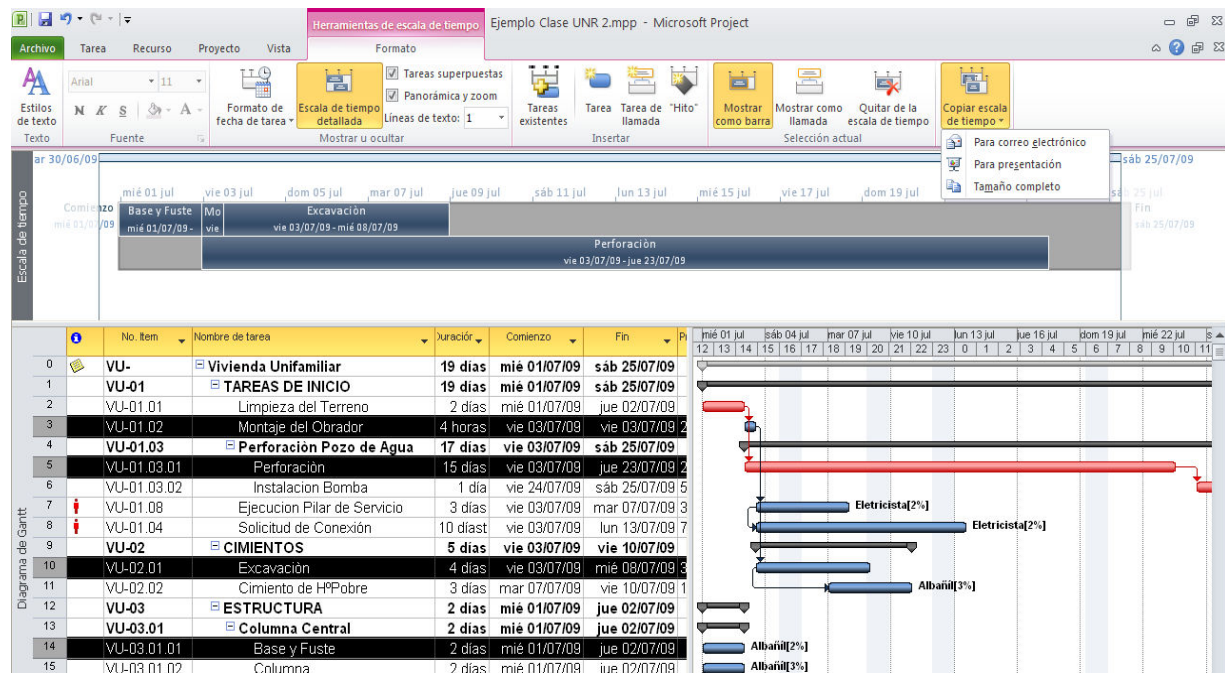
Herramientas de escala de tiempo   Ejemplo Clase UNR 2.mpp - Microsoft Project

Archivo   Tarea   Recurso   Proyecto   Vista   Formato

Estilos de texto   Arial   11   N K S   A   Formato de fecha de tarea   Escala de tiempo detallada   Tareas superpuestas   Panorámica y zoom   Líneas de texto: 1   Tareas existentes   Tarea   Tarea de llamada   "Hito"   Mostrar como barra   Mostrar como llamada   Quitar de la escala de tiempo   Copiar escala de tiempo

Texto   Fuente   Mostrar u ocultar   Insertar   Selección actual

Para correo electrónico
Para presentación
Tamaño completo

Escala de tiempo

ar 30/06/09   sáb 25/07/09
mié 01 jul   vie 03 jul   dom 05 jul   mar 07 jul   jue 09 jul   sáb 11 jul   lun 13 jul   mié 15 jul   vie 17 jul   dom 19 jul   sáb 25 jul
Comienzo mié 01/07/09   Base y Fuste mié 01/07/09 -   Mo vie   Excavación vie 03/07/09 - mié 08/07/09   Fin sáb 25/07/09
Perforación vie 03/07/09 - jue 23/07/09

Diagrama de Gantt

| | | No. Item | Nombre de tarea | Duración | Comienzo | Fin |
|---|---|---|---|---|---|---|
| 0 | | VU- | Vivienda Unifamiliar | 19 días | mié 01/07/09 | sáb 25/07/09 |
| 1 | | VU-01 | TAREAS DE INICIO | 19 días | mié 01/07/09 | sáb 25/07/09 |
| 2 | | VU-01.01 | Limpieza del Terreno | 2 días | mié 01/07/09 | jue 02/07/09 |
| 3 | | VU-01.02 | Montaje del Obrador | 4 horas | vie 03/07/09 | vie 03/07/09 |
| 4 | | VU-01.03 | Perforación Pozo de Agua | 17 días | vie 03/07/09 | sáb 25/07/09 |
| 5 | | VU-01.03.01 | Perforación | 15 días | vie 03/07/09 | jue 23/07/09 |
| 6 | | VU-01.03.02 | Instalacion Bomba | 1 día | vie 24/07/09 | sáb 25/07/09 |
| 7 | | VU-01.08 | Ejecucion Pilar de Servicio | 3 días | vie 03/07/09 | mar 07/07/09 |
| 8 | | VU-01.04 | Solicitud de Conexión | 10 díast | vie 03/07/09 | lun 13/07/09 |
| 9 | | VU-02 | CIMIENTOS | 5 días | vie 03/07/09 | vie 10/07/09 |
| 10 | | VU-02.01 | Excavación | 4 días | vie 03/07/09 | mié 08/07/09 |
| 11 | | VU-02.02 | Cimiento de HºPobre | 3 días | mar 07/07/09 | vie 10/07/09 |
| 12 | | VU-03 | ESTRUCTURA | 2 días | mié 01/07/09 | jue 02/07/09 |
| 13 | | VU-03.01 | Columna Central | 2 días | mié 01/07/09 | jue 02/07/09 |
| 14 | | VU-03.01.01 | Base y Fuste | 2 días | mié 01/07/09 | jue 02/07/09 |
| 15 | | VU-03.01.02 | Columna | 2 días | mié 01/07/09 | jue 02/07/09 |

mié 01 jul   sáb 04 jul   mar 07 jul   vie 10 jul   lun 13 jul   jue 16 jul   dom 19 jul   mié 22 jul
12 13 14 15 16 17 18 19 20 21 22 23 0 1 2 3 4 5 6 7 8 9 10 11

Eletricista[2%]
Eletricista[2%]
Albañil[3%]
Albañil[2%]
Albañil[3%]